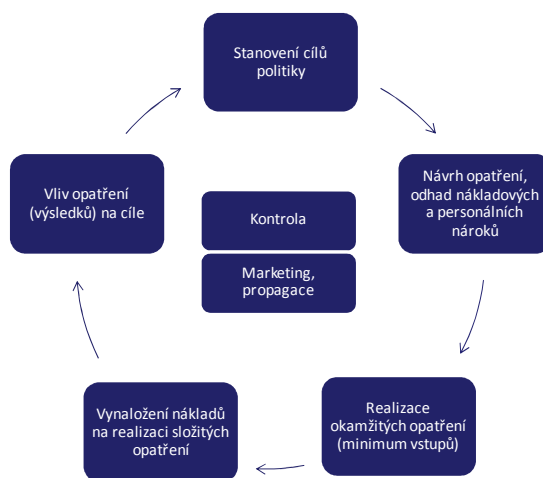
Stanovení cílů politiky

Návrh opatření, odhad nákladových a personálních nároků

Realizace okamžitých opatření (minimum vstupů)

Vynaložení nákladů na realizaci složitých opatření

Vliv opatření (výsledků) na cíle

Kontrola

Marketing, propagace